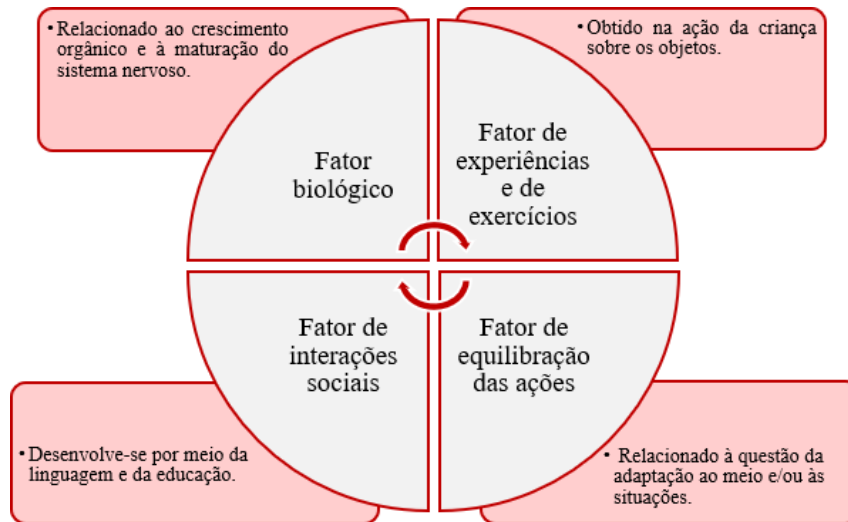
• Relacionado ao crescimento orgânico e à maturação do sistema nervoso.

• Obtido na ação da criança sobre os objetos.

Fator biológico

Fator de experiências e de exercícios

Fator de interações sociais

Fator de equilibração das ações

• Desenvolve-se por meio da linguagem e da educação.

• Relacionado à questão da adaptação ao meio e/ou às situações.